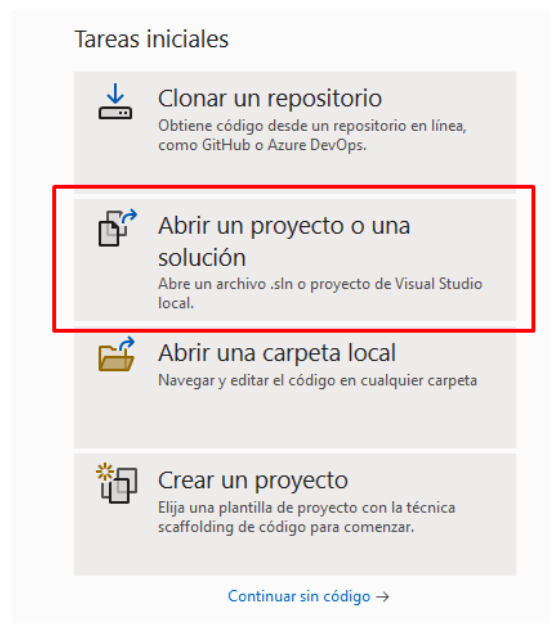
Tareas iniciales

Clonar un repositorio
Obtiene código desde un repositorio en línea, como GitHub o Azure DevOps.

Abrir un proyecto o una solución
Abre un archivo .sln o proyecto de Visual Studio local.

Abrir una carpeta local
Navegar y editar el código en cualquier carpeta

Crear un proyecto
Elija una plantilla de proyecto con la técnica scaffolding de código para comenzar.

Continuar sin código →